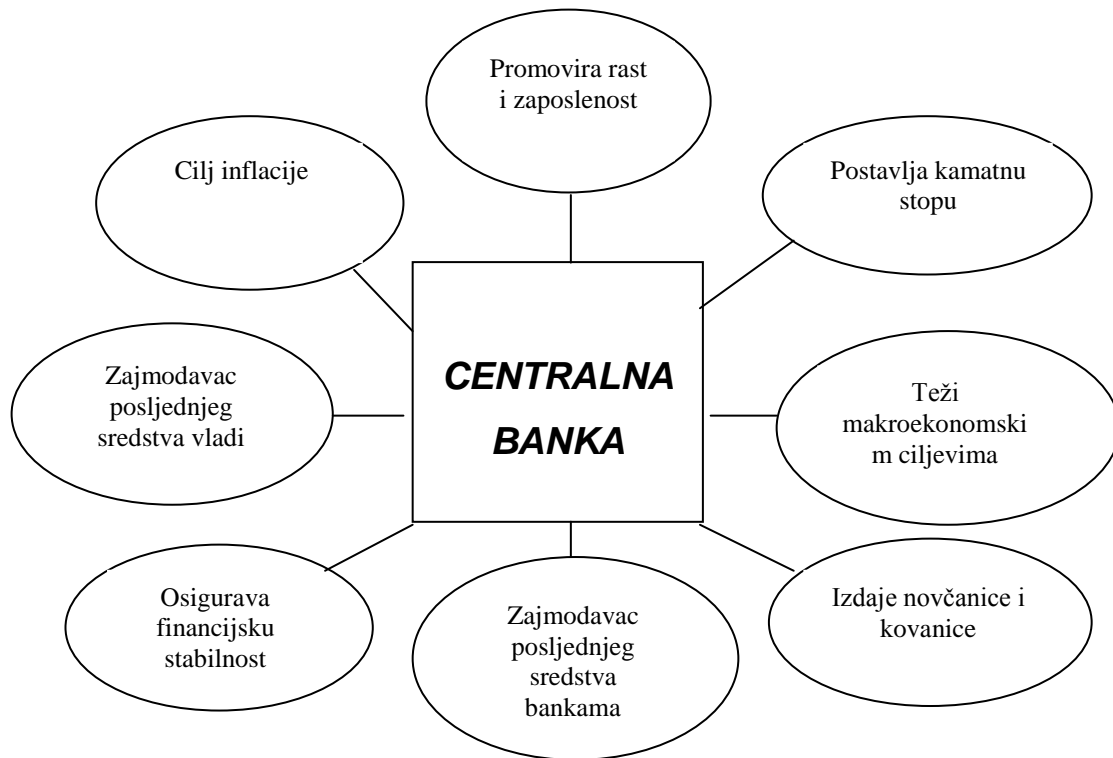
Promovira rast i zaposlenost

Cilj inflacije

Postavlja kamatnu stopu

CENTRALNA BANKA

Zajmodavac posljednjeg sredstva vladi

Teži makroekonomski m ciljevima

Osigurava financijsku stabilnost

Zajmodavac posljednjeg sredstva bankama

Izdaje novčanice i kovanice